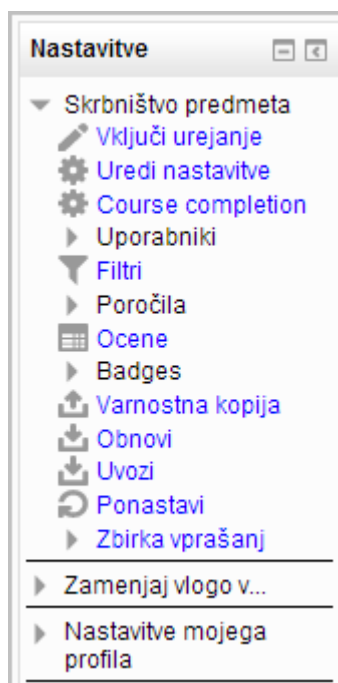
Nastavitve

Skrbništvo predmeta
Vključi urejanje
Uredi nastavitve
Course completion
Uporabniki
Filtri
Poročila
Ocene
Badges
Varnostna kopija
Obnovi
Uvozi
Ponastavi
Zbirka vprašanj

Zamenjaj vlogo v...

Nastavitve mojega profila